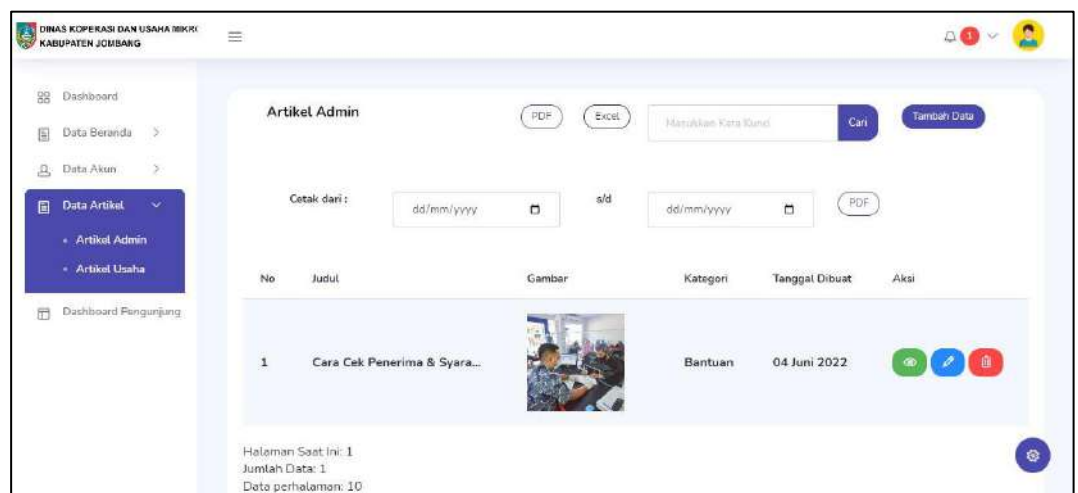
DINAS KOPERASI DAN USAHA MIKRO
KABUPATEN JOMBANG

1

Dashboard
Data Beranda >
Data Akun >
Data Artikel
Artikel Admin
Artikel Usaha
Dashboard Pengunjung

Artikel Admin

PDF Excel Masukkan Kata Kunci Cari Tambah Data

Cetak dari : dd/mm/yyyy s/d dd/mm/yyyy PDF

| No | Judul | Gambar | Kategori | Tanggal Dibuat | Aksi |
|---|---|---|---|---|---|
| 1 | Cara Cek Penerima & Syara... | | Bantuan | 04 Juni 2022 | |

Halaman Saat Ini: 1
Jumlah Data: 1
Data perhalaman: 10